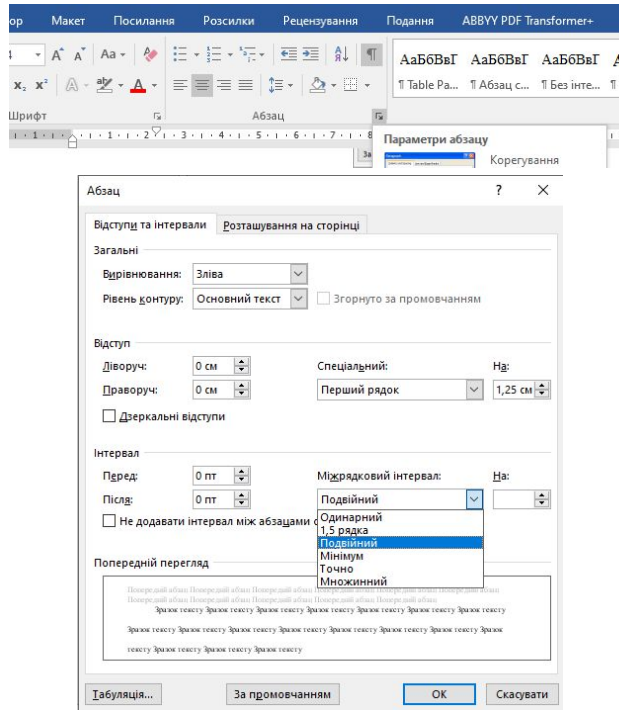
ор Макет Посилання Розсилки Рецензування Подання ABBYY PDF Transformer+

АаБбВвГ АаБбВвГ АаБбВвГ
¶ Table Pa... ¶ Абзац с... ¶ Без інте...

Шрифт Абзац

Параметри абзацу
Корегування

Абзац ? ×

Відступи та інтервали Розташування на сторінці

Загальні
Вирівнювання: Зліва
Рівень контуру: Основний текст Згорнуто за промовчанням

Відступ
Ліворуч: 0 см Спеціальний: На:
Праворуч: 0 см Перший рядок 1,25 см
Дзеркальні відступи

Інтервал
Перед: 0 пт Міжрядковий інтервал: На:
Після: 0 пт Подвійний
Не додавати інтервал між абзацами
Одинарний
1,5 рядка
Подвійний
Мінімум
Точно
Множинний

Попередній перегляд
Попередній абзац Попередній абзац Попередній абзац Попередній абзац Попередній абзац Попередній абзац Попередній абзац Попередній абзац Попередній абзац Попередній абзац Попередній абзац
Зразок тексту Зразок тексту Зразок тексту Зразок тексту Зразок тексту Зразок тексту Зразок тексту Зразок тексту
Зразок тексту Зразок тексту Зразок тексту Зразок тексту Зразок тексту Зразок тексту Зразок тексту Зразок тексту Зразок
тексту Зразок тексту Зразок тексту Зразок тексту

Табуляція... За промовчанням OK Скасувати